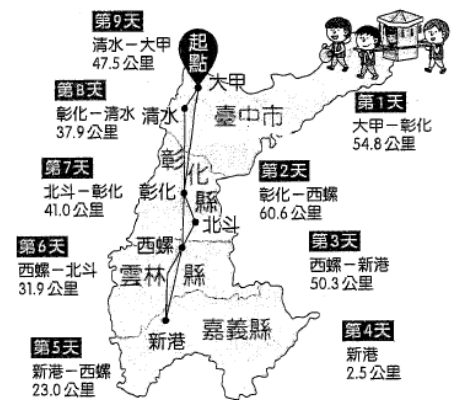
第9天
清水－大甲
47.5 公里

起點

第8天
彰化－清水
37.9 公里

第7天
北斗－彰化
41.0 公里

第6天
西螺－北斗
31.9 公里

第5天
新港－西螺
23.0 公里

大甲
清水
臺中市
彰
化
彰化
縣
北斗
西螺
雲林縣
新港
嘉義縣

第1天
大甲－彰化
54.8 公里

第2天
彰化－西螺
60.6 公里

第3天
西螺－新港
50.3 公里

第4天
新港
2.5 公里